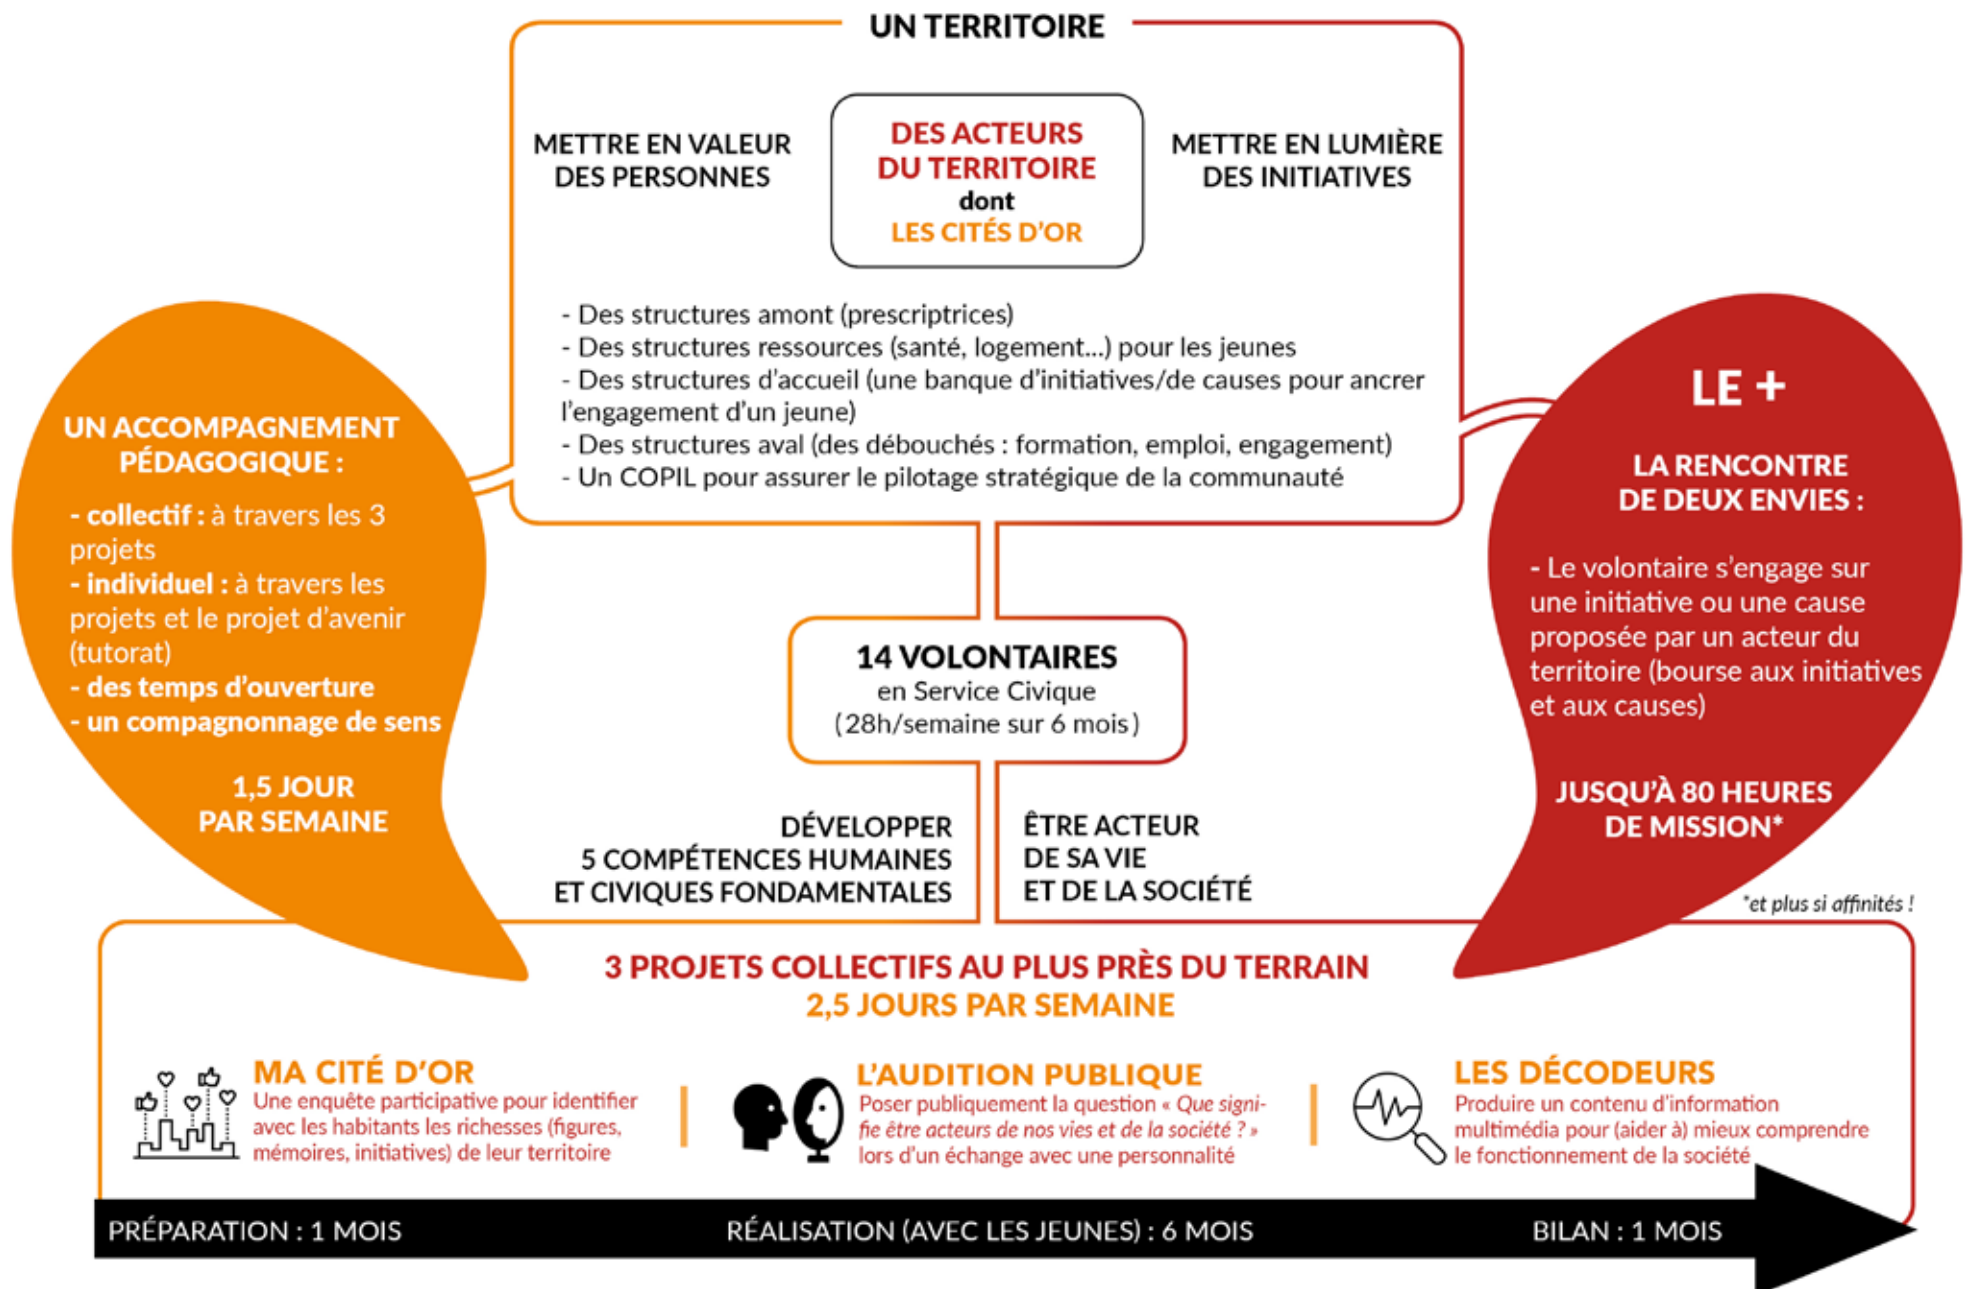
UN TERRITOIRE

METTRE EN VALEUR DES PERSONNES

DES ACTEURS DU TERRITOIRE dont LES CITÉS D'OR

METTRE EN LUMIÈRE DES INITIATIVES

- Des structures amont (prescriptrices)
- Des structures ressources (santé, logement...) pour les jeunes
- Des structures d'accueil (une banque d'initiatives/de causes pour ancrer l'engagement d'un jeune)
- Des structures aval (des débouchés : formation, emploi, engagement)
- Un COPIL pour assurer le pilotage stratégique de la communauté

UN ACCOMPAGNEMENT PÉDAGOGIQUE :

- collectif : à travers les 3 projets
- individuel : à travers les projets et le projet d'avenir (tutorat)
- des temps d'ouverture
- un compagnonnage de sens

1,5 JOUR PAR SEMAINE

LE +

LA RENCONTRE DE DEUX ENVIES :

- Le volontaire s'engage sur une initiative ou une cause proposée par un acteur du territoire (bourse aux initiatives et aux causes)

JUSQU'À 80 HEURES DE MISSION*

14 VOLONTAIRES
en Service Civique
(28h/semaine sur 6 mois)

DÉVELOPPER 5 COMPÉTENCES HUMAINES ET CIVIQUES FONDAMENTALES

ÊTRE ACTEUR DE SA VIE ET DE LA SOCIÉTÉ

*et plus si affinités !

3 PROJETS COLLECTIFS AU PLUS PRÈS DU TERRAIN
2,5 JOURS PAR SEMAINE

MA CITÉ D'OR
Une enquête participative pour identifier avec les habitants les richesses (figures, mémoires, initiatives) de leur territoire

L'AUDITION PUBLIQUE
Poser publiquement la question « Que signifie être acteurs de nos vies et de la société ? » lors d'un échange avec une personnalité

LES DÉCODEURS
Produire un contenu d'information multimédia pour (aider à) mieux comprendre le fonctionnement de la société

PRÉPARATION : 1 MOIS
RÉALISATION (AVEC LES JEUNES) : 6 MOIS
BILAN : 1 MOIS